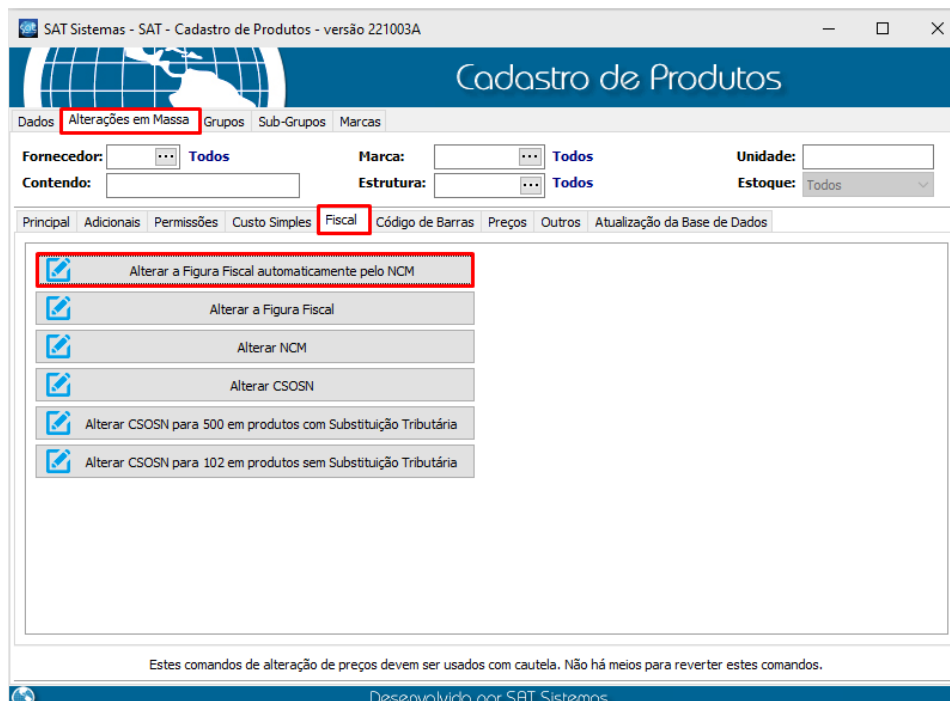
SAT Sistemas - SAT - Cadastro de Produtos - versão 221003A

Cadastro de Produtos

Dados | Alterações em Massa | Grupos | Sub-Grupos | Marcas

Fornecedor: ... Todos
Contendo:
Marca: ... Todos
Estrutura: ... Todos
Unidade:
Estoque: Todos

Principal | Adicionais | Permissões | Custo Simples | Fiscal | Código de Barras | Preços | Outros | Atualização da Base de Dados

Alterar a Figura Fiscal automaticamente pelo NCM

Alterar a Figura Fiscal

Alterar NCM

Alterar CSOSN

Alterar CSOSN para 500 em produtos com Substituição Tributária

Alterar CSOSN para 102 em produtos sem Substituição Tributária

Estes comandos de alteração de preços devem ser usados com cautela. Não há meios para reverter estes comandos.

Desenvolvido por SAT Sistemas